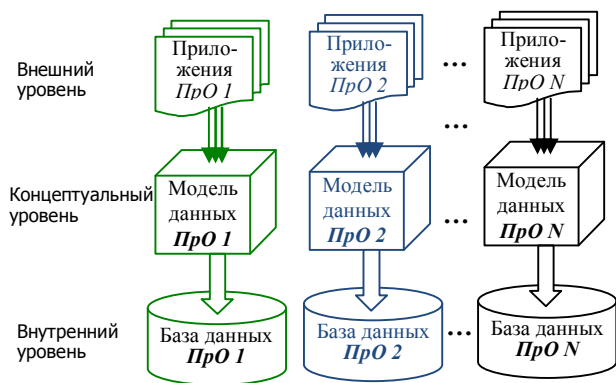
Внешний уровень

Приложения ПрО 1

Приложения ПрО 2

...

Приложения ПрО N

...

Концептуальный уровень

Модель данных ПрО 1

Модель данных ПрО 2

...

Модель данных ПрО N

Внутренний уровень

База данных ПрО 1

База данных ПрО 2

...

База данных ПрО N